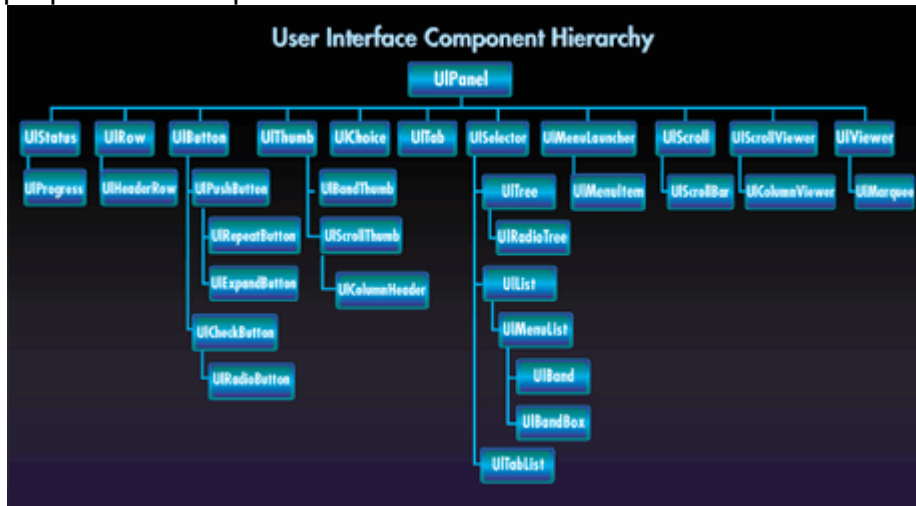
User Interface Component Hierarchy

UIPanel

UIStatus
UIProgress

UIRow
UIHeaderRow

UIButton
UIPushButton
UIRepeatButton
UIExpandButton
UICheckButton
UIRadioButton

UIThumb
UIBandThumb
UIScrollThumb
UIColumnHeader

UIChoice

UITab

UISelector
UITree
UIRadioTree
UIList
UIMenuList
UIBand
UIBandBox
UITabList

UIMenuLauncher
UIMenuItem

UIScroll
UIScrollBar

UIScrollViewer
UIColumnViewer

UIViewer
UIMarquee